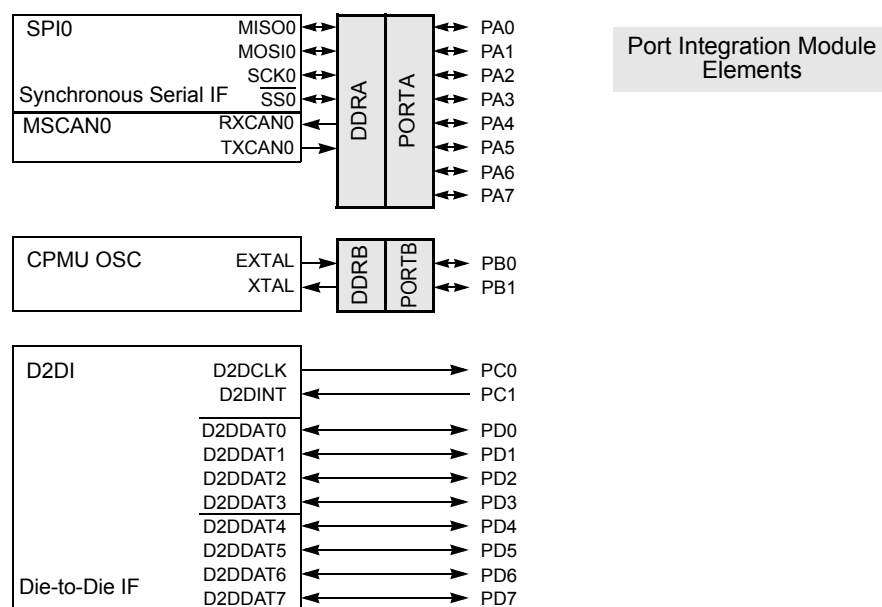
SPI0
MISO0
MOSI0
SCK0
$\overline{SS0}$
Synchronous Serial IF
MSCAN0
RXCAN0
TXCAN0
DDRA
PORTA
PA0
PA1
PA2
PA3
PA4
PA5
PA6
PA7

Port Integration Module Elements

CPMU OSC
EXTAL
XTAL
DDRB
PORTB
PB0
PB1

D2DI
D2DCLK
D2DINT
PC0
PC1
D2DDAT0
D2DDAT1
D2DDAT2
D2DDAT3
D2DDAT4
D2DDAT5
D2DDAT6
D2DDAT7
Die-to-Die IF
PD0
PD1
PD2
PD3
PD4
PD5
PD6
PD7